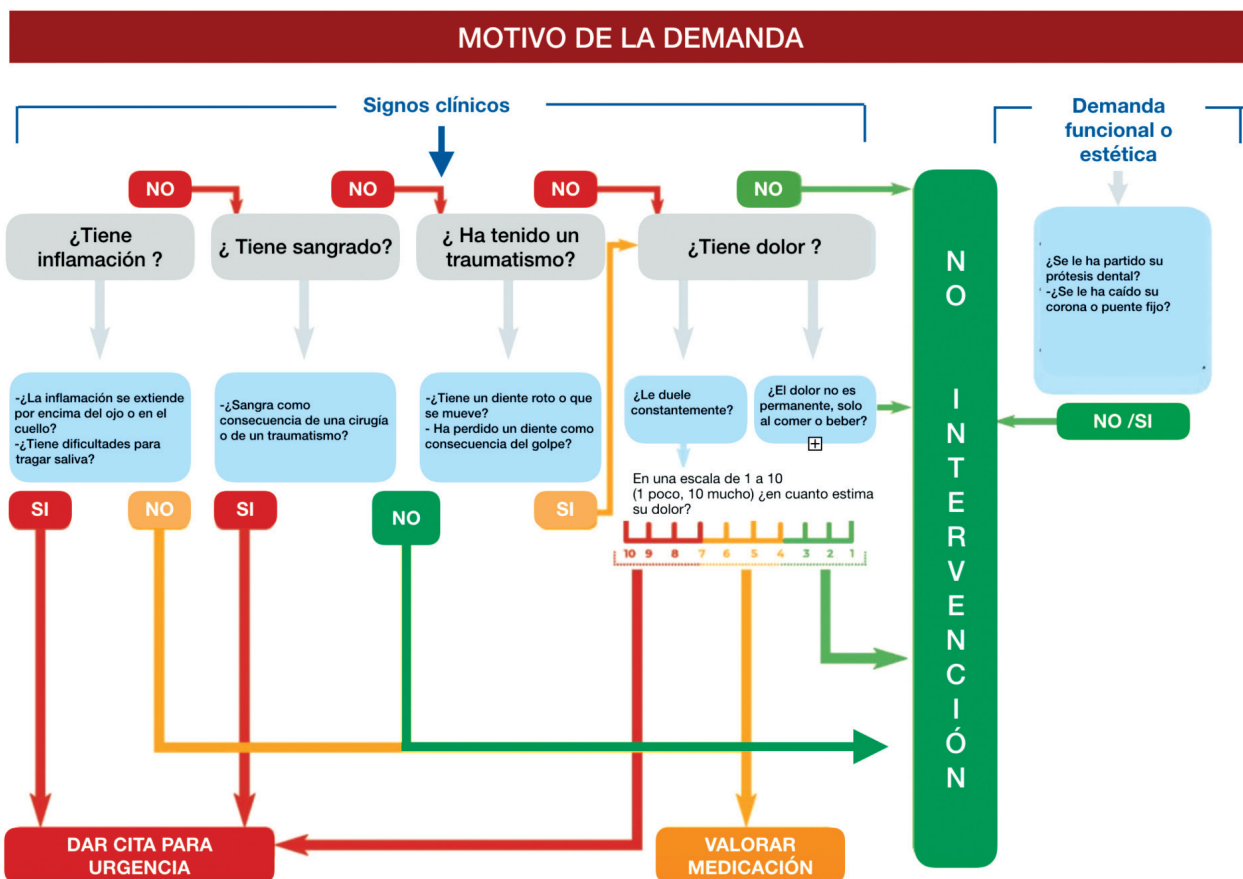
MOTIVO DE LA DEMANDA

Signos clínicos

Demanda funcional o estética

NO

NO

NO

NO

¿Tiene inflamación ?

¿ Tiene sangrado?

¿ Ha tenido un traumatismo?

¿Tiene dolor ?

NO INTERVENCIÓN

¿Se le ha partido su prótesis dental?
-¿Se le ha caído su corona o puente fijo?

-¿La inflamación se extiende por encima del ojo o en el cuello?
-¿Tiene dificultades para tragar saliva?

-¿Sangra como consecuencia de una cirugía o de un traumatismo?

-¿Tiene un diente roto o que se mueve?
- Ha perdido un diente como consecuencia del golpe?

¿Le duele constantemente?

¿El dolor no es permanente, solo al comer o beber?

NO /SI

En una escala de 1 a 10 (1 poco, 10 mucho) ¿en cuanto estima su dolor?

10 9 8 7 6 5 4 3 2 1

SI

NO

SI

NO

SI

DAR CITA PARA URGENCIA

VALORAR MEDICACIÓN